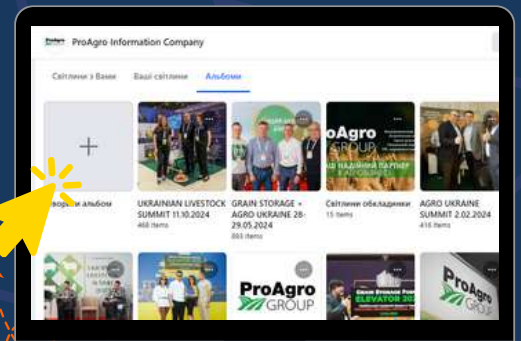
ProAgro Information Company

Світлини з Вами
Ваші світлини
Альбоми

+
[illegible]творити альбом

UKRAINIAN LIVESTOCK SUMMIT 11.10.2024
468 items

GRAIN STORAGE + AGRO UKRAINE 28-29.05.2024
883 items

ProAgro GROUP
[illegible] НАДІЙНИЙ ПАРТНЕР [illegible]
Світлини обкладинки
15 items

AGRO UKRAINE SUMMIT 2.02.2024
416 items

ProAgro GROUP

ELEVATOR 2024

ProAgro GROUP